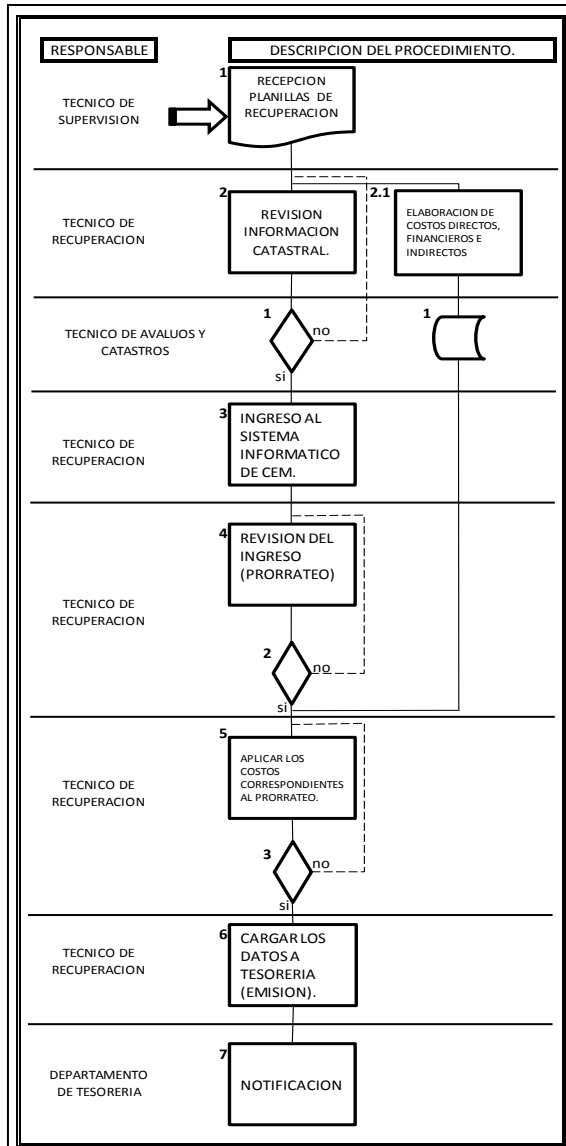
RESPONSABLE

DESCRIPCION DEL PROCEDIMIENTO.

TECNICO DE SUPERVISION

1 RECEPCION PLANILLAS DE RECUPERACION

TECNICO DE RECUPERACION

2 REVISION INFORMACION CATASTRAL.

2.1 ELABORACION DE COSTOS DIRECTOS, FINANCIEROS E INDIRECTOS

TECNICO DE AVALUOS Y CATASTROS

1 no si

1

TECNICO DE RECUPERACION

3 INGRESO AL SISTEMA INFORMATICO DE CEM.

TECNICO DE RECUPERACION

4 REVISION DEL INGRESO (PRORRATEO)

2 no si

TECNICO DE RECUPERACION

5 APLICAR LOS COSTOS CORRESPONDIENTES AL PRORRATEO.

3 no si

TECNICO DE RECUPERACION

6 CARGAR LOS DATOS A TESORERIA (EMISION).

DEPARTAMENTO DE TESORERIA

7 NOTIFICACION